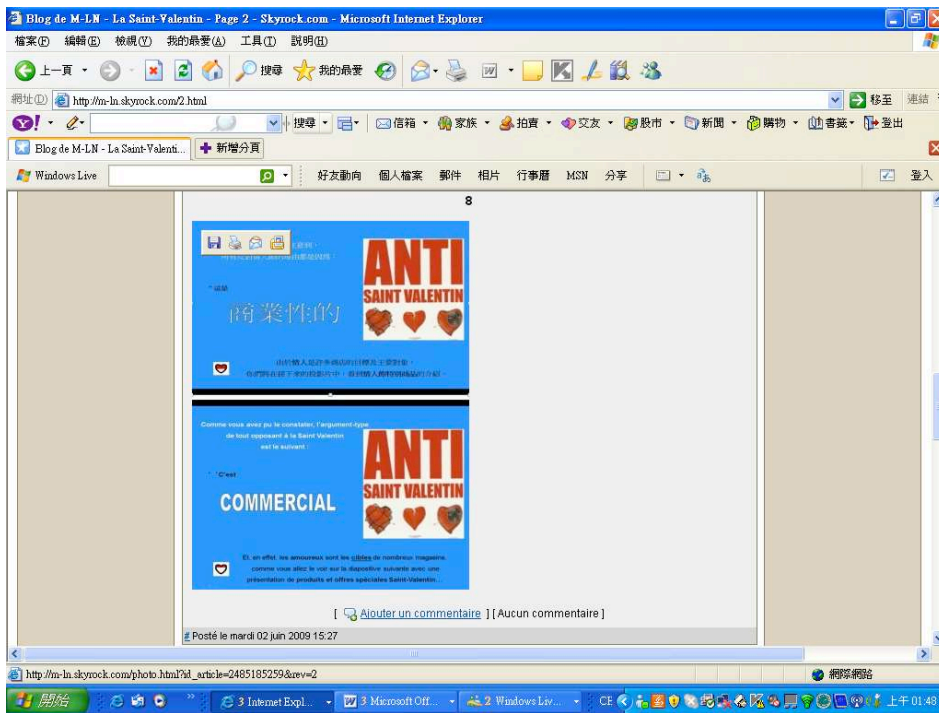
Blog de M-LN - La Saint-Valentin - Page 2 - Skyrock.com - Microsoft Internet Explorer

檔案(F) 編輯(E) 檢視(V) 我的最愛(A) 工具(T) 說明(H)

上一頁 搜尋 我的最愛

網址(D) http://m-ln.skyrock.com/2.html 移至 連結

搜尋 信箱 家族 拍賣 交友 股市 新聞 購物 書籤 登出

Blog de M-LN - La Saint-Valenti... 新增分頁

Windows Live 好友動向 個人檔案 郵件 相片 行事曆 MSN 分享 登入

8

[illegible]

ANTI SAINT VALENTIN

"就是

商業性的

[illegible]

Comme vous avez pu le constater, l'argument-type de tout opposant à la Saint Valentin est le suivant :

" C'est

COMMERCIAL

ANTI SAINT VALENTIN

Et, en effet, les amoureux sont les cibles de nombreux magasins, comme vous allez le voir sur la diapositive suivante avec une présentation de produits et offres spéciales Saint-Valentin...

[ Ajouter un commentaire ] [ Aucun commentaire ]

# Posté le mardi 02 juin 2009 15:27

http://m-ln.skyrock.com/photo.html?id_article=2485185259&rev=2

網際網路

開始 3 Internet Expl... 3 Microsoft Off... 2 Windows Liv... CE 上午 01:48